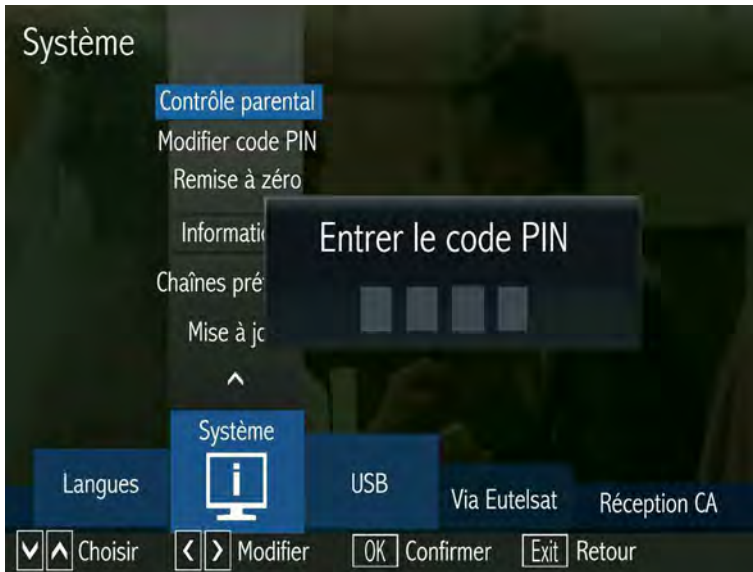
Système

Contrôle parental
Modifier code PIN
Remise à zéro
Informati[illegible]
Chaînes pré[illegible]
Mise à jo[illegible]

Entrer le code PIN

Système

Langues
USB
Via Eutelsat
Réception CA

Choisir
Modifier
OK Confirmer
Exit Retour